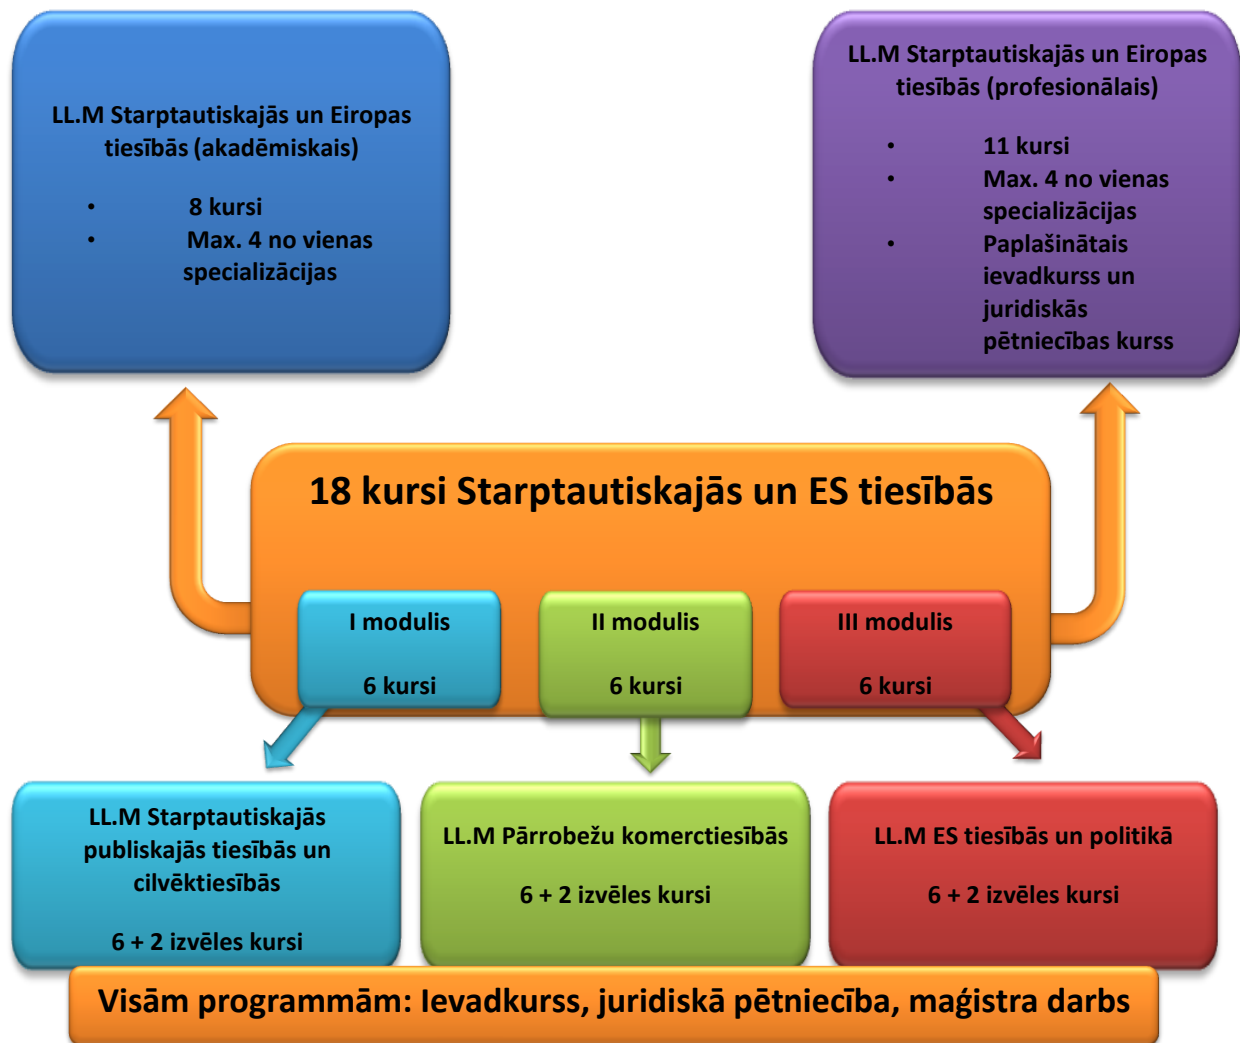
LL.M Starptautiskajās un Eiropas tiesībās (akadēmiskais)

- 8 kursi
- Max. 4 no vienas specializācijas

LL.M Starptautiskajās un Eiropas tiesībās (profesionālais)

- 11 kursi
- Max. 4 no vienas specializācijas
- Paplašinātais ievadkurss un juridiskās pētniecības kurss

18 kursi Starptautiskajās un ES tiesībās

I modulis

6 kursi

II modulis

6 kursi

III modulis

6 kursi

LL.M Starptautiskajās publiskajās tiesībās un cilvēktiesībās

6 + 2 izvēles kursi

LL.M Pārrobežu komerctiesībās

6 + 2 izvēles kursi

LL.M ES tiesībās un politikā

6 + 2 izvēles kursi

Visām programmām: Ievadkurss, juridiskā pētniecība, maģistra darbs